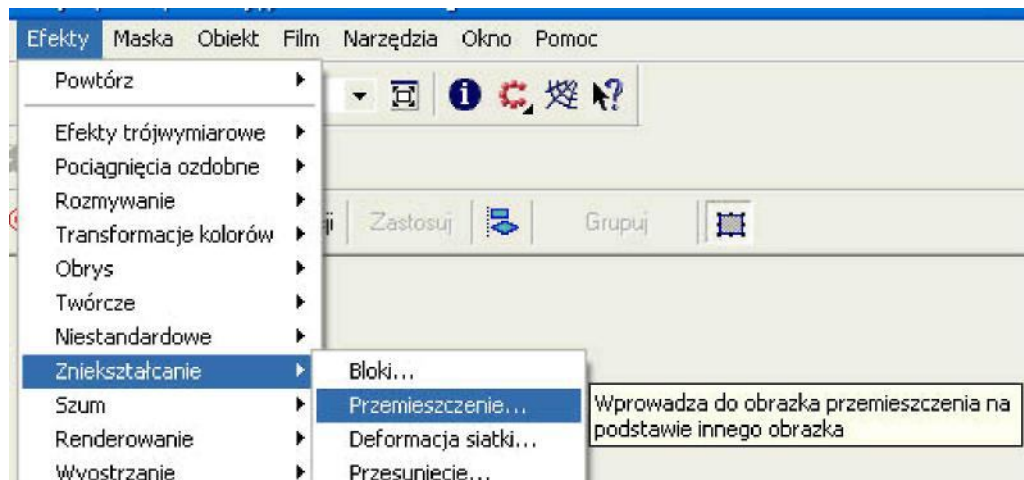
Efekty Maska Obiekt Film Narzędzia Okno Pomoc

Powtórz

Efekty trójwymiarowe
Pociągnięcia ozdobne
Rozmywanie
Transformacje kolorów
Obrys
Twórcze
Niestandardowe
Zniekształcanie
Szum
Renderowanie
Wyostrzanie

Zastosuj Grupuj

Bloki...
Przemieszczenie...
Deformacja siatki...
Przesunięcie...

Wprowadza do obrazka przemieszczenia na podstawie innego obrazka